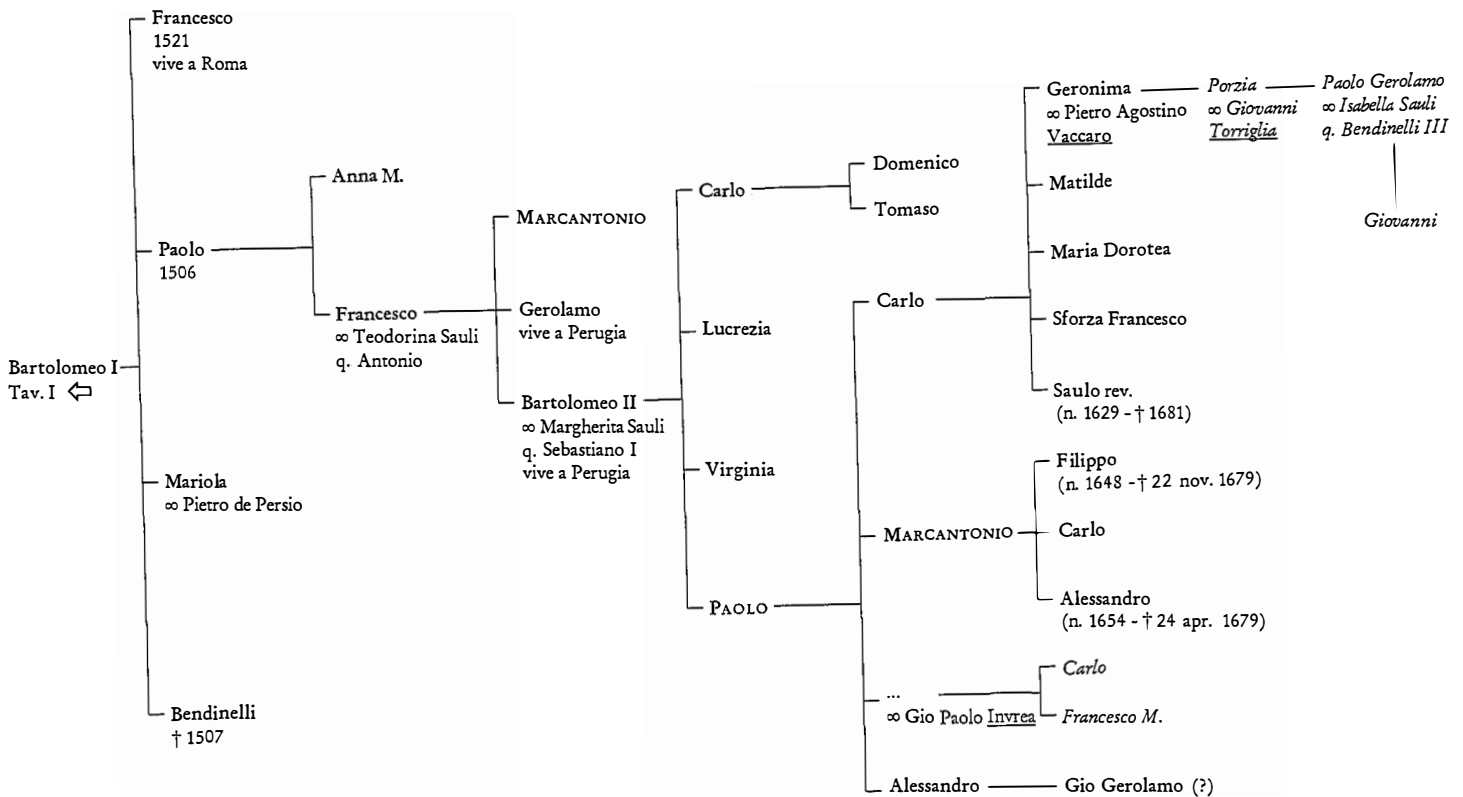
Bartolomeo I
Tav. I

Francesco
1521
vive a Roma

Paolo
1506

Mariola
∞ Pietro de Persio

Bendinelli
† 1507

Anna M.

Francesco
∞ Teodorina Sauli
q. Antonio

MARCANTONIO

Gerolamo
vive a Perugia

Bartolomeo II
∞ Margherita Sauli
q. Sebastiano I
vive a Perugia

Carlo

Lucrezia

Virginia

PAOLO

Domenico

Tomaso

Carlo

MARCANTONIO

...
∞ Gio Paolo Invrea

Alessandro

Geronima
∞ Pietro Agostino
Vaccaro

Matilde

Maria Dorotea

Sforza Francesco

Saulo rev.
(n. 1629 - † 1681)

Filippo
(n. 1648 - † 22 nov. 1679)

Carlo

Alessandro
(n. 1654 - † 24 apr. 1679)

Carlo

Francesco M.

Gio Gerolamo (?)

Porzia
∞ Giovanni
Torriglia

Paolo Gerolamo
∞ Isabella Sauli
q. Bendinelli III

Giovanni